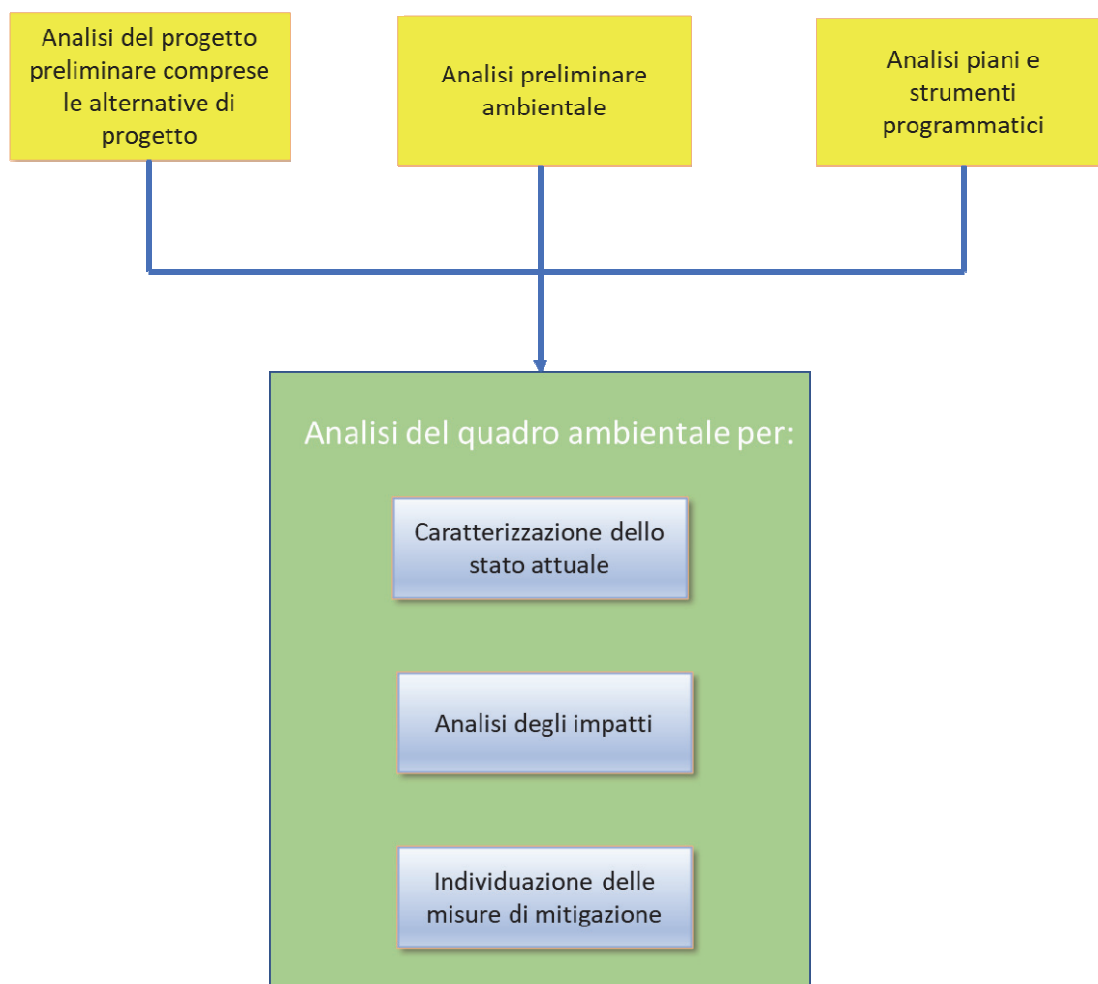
Analisi del progetto preliminare comprese le alternative di progetto

Analisi preliminare ambientale

Analisi piani e strumenti programmatici

Analisi del quadro ambientale per:

Caratterizzazione dello stato attuale

Analisi degli impatti

Individuazione delle misure di mitigazione